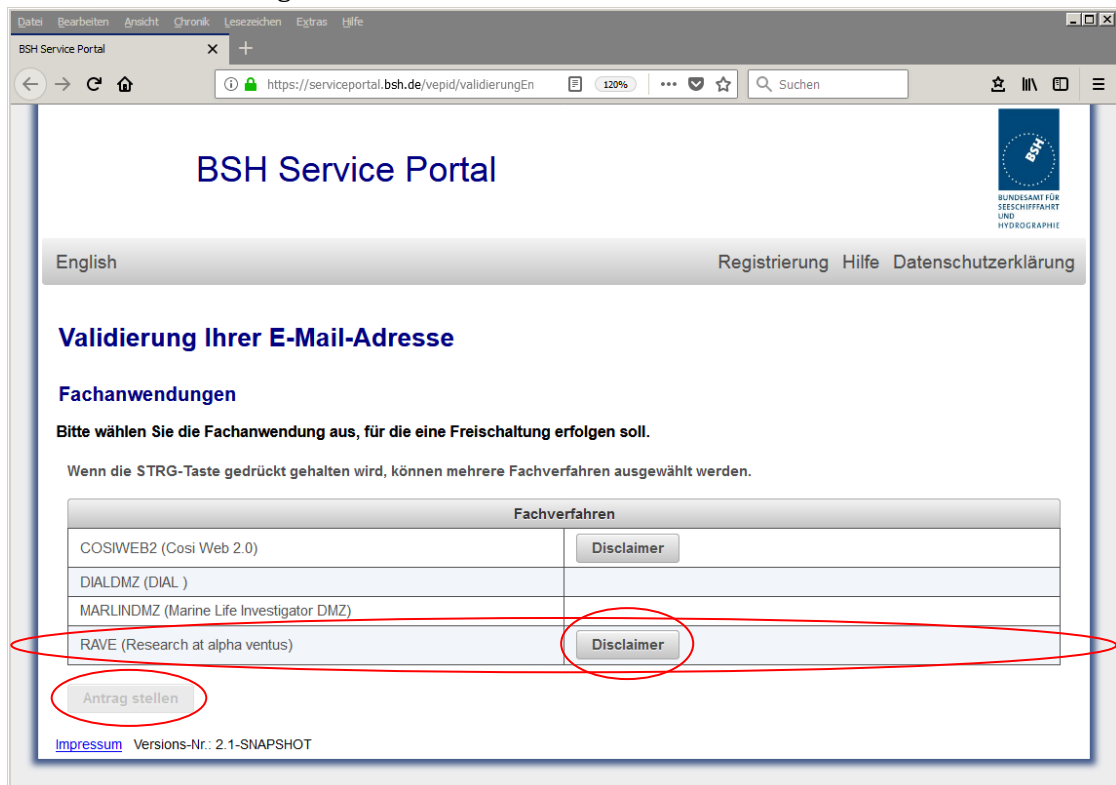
Datei Bearbeiten Ansicht Chronik Lesezeichen Extras Hilfe

BSH Service Portal

https://serviceportal.bsh.de/vepid/validierungEn 120% Suchen

BSH Service Portal

BSH
BUNDESAMT FÜR SEESCHIFFFAHRT UND HYDROGRAPHIE

English

Registrierung Hilfe Datenschutzerklärung

Validierung Ihrer E-Mail-Adresse

Fachanwendungen

Bitte wählen Sie die Fachanwendung aus, für die eine Freischaltung erfolgen soll.

Wenn die STRG-Taste gedrückt gehalten wird, können mehrere Fachverfahren ausgewählt werden.

| Fachverfahren | |
|---|---|
| COSIWEB2 (Cosi Web 2.0) | Disclaimer |
| DIALDMZ (DIAL ) | |
| MARLINDMZ (Marine Life Investigator DMZ) | |
| RAVE (Research at alpha ventus) | Disclaimer |

Antrag stellen

Impressum Versions-Nr.: 2.1-SNAPSHOT